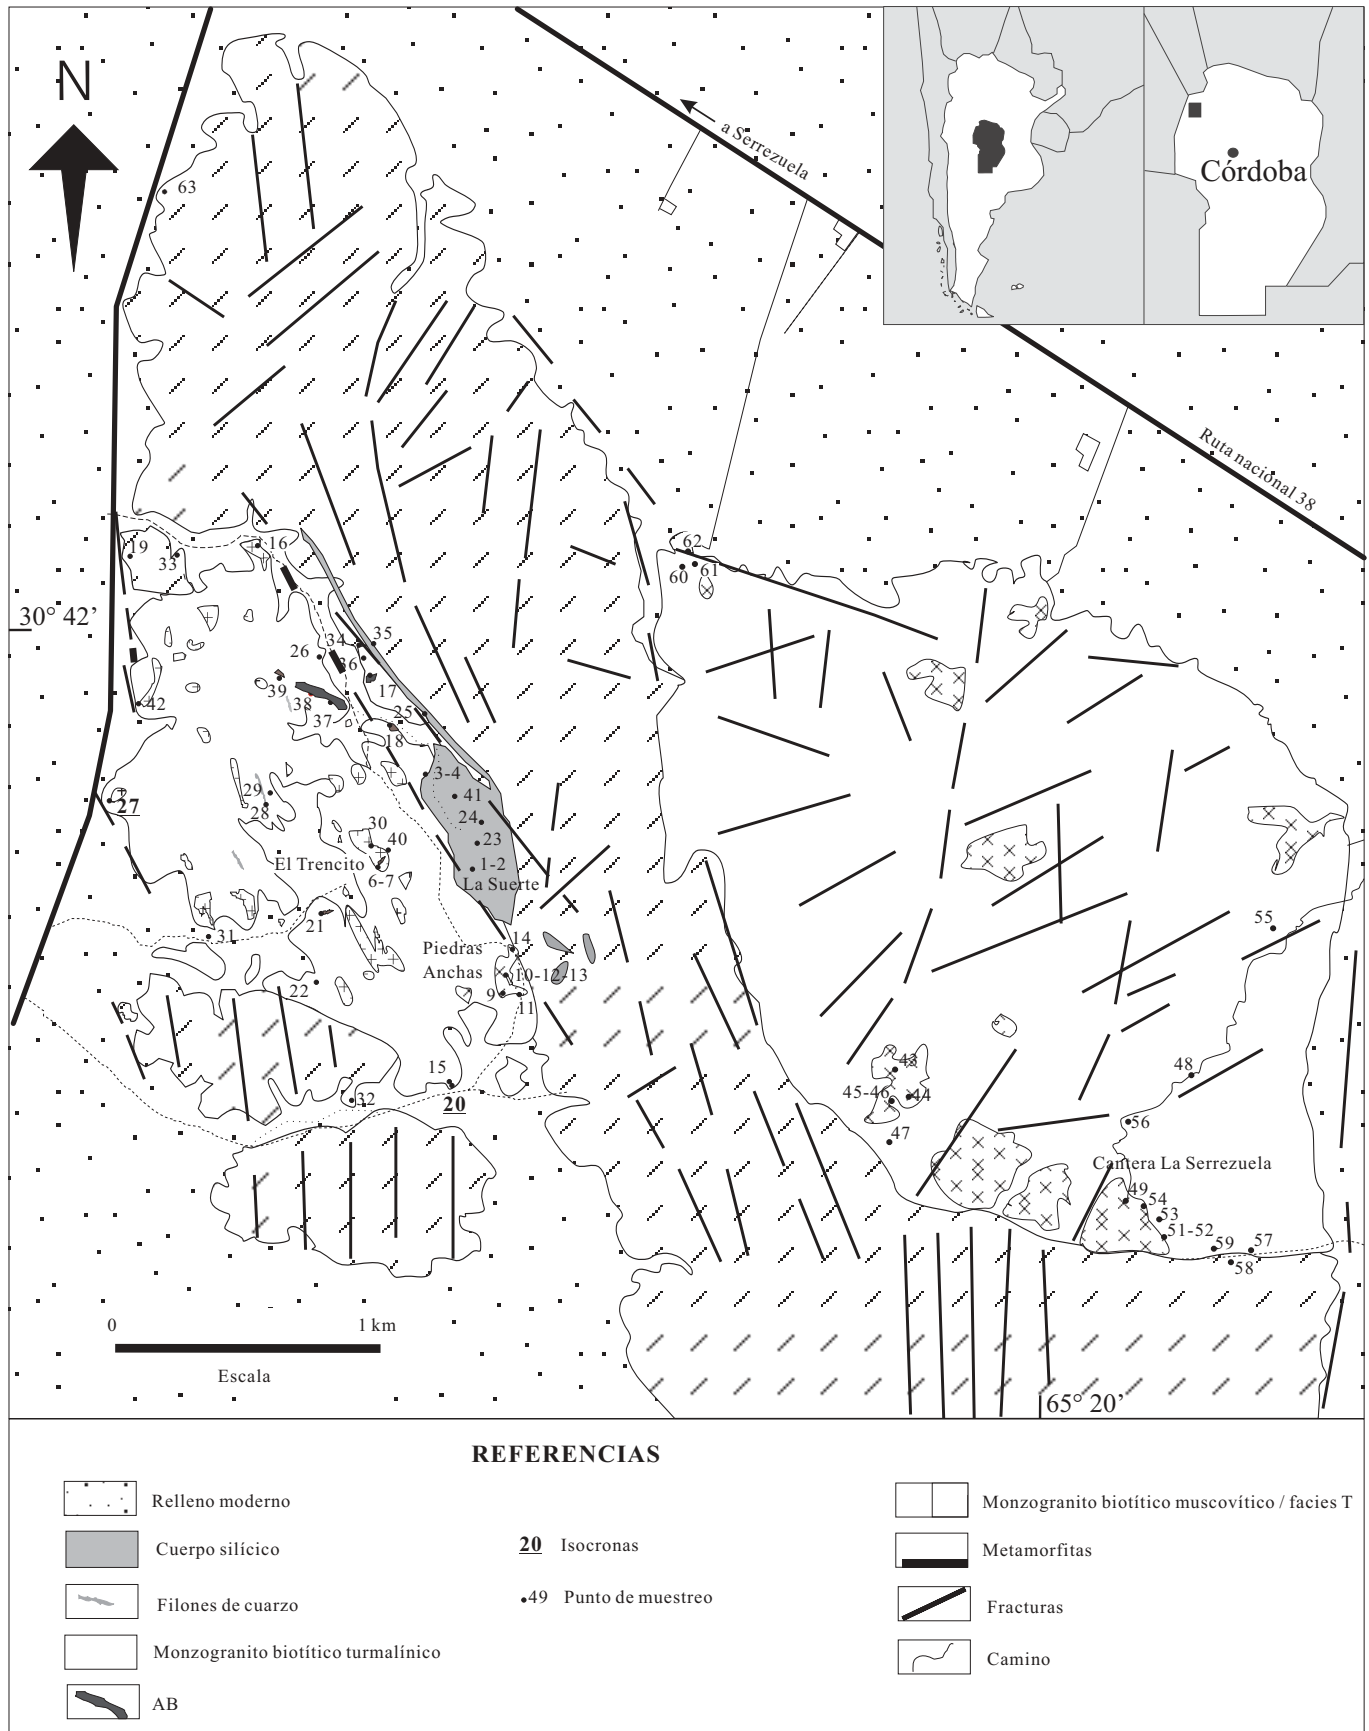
N

a Serrezuela

Córdoba

Ruta nacional 38

63

30° 42'

19
33
16
62
60
61
26
34
35
36
39
38
17
42
37
25
18
3-4
41
27
29
28
24
30
40
23
El Trencito
1-2
6-7
La Suerte
55
31
21
Piedras
Anchas
14
10-12
13
9
11
22
43
48
15
45-46
44
32
20
56
47
Cantera La Serrezuela
49
54
53
51-52
59
57
58

0
1 km
Escala

65° 20'

REFERENCIAS

Relleno moderno

Cuerpo silícico

Filones de cuarzo

Monzogranito biotítico turmalínico

AB

**20** Isocronas

•49 Punto de muestreo

Monzogranito biotítico muscovítico / facies T

Metamorfitas

Fracturas

Camino